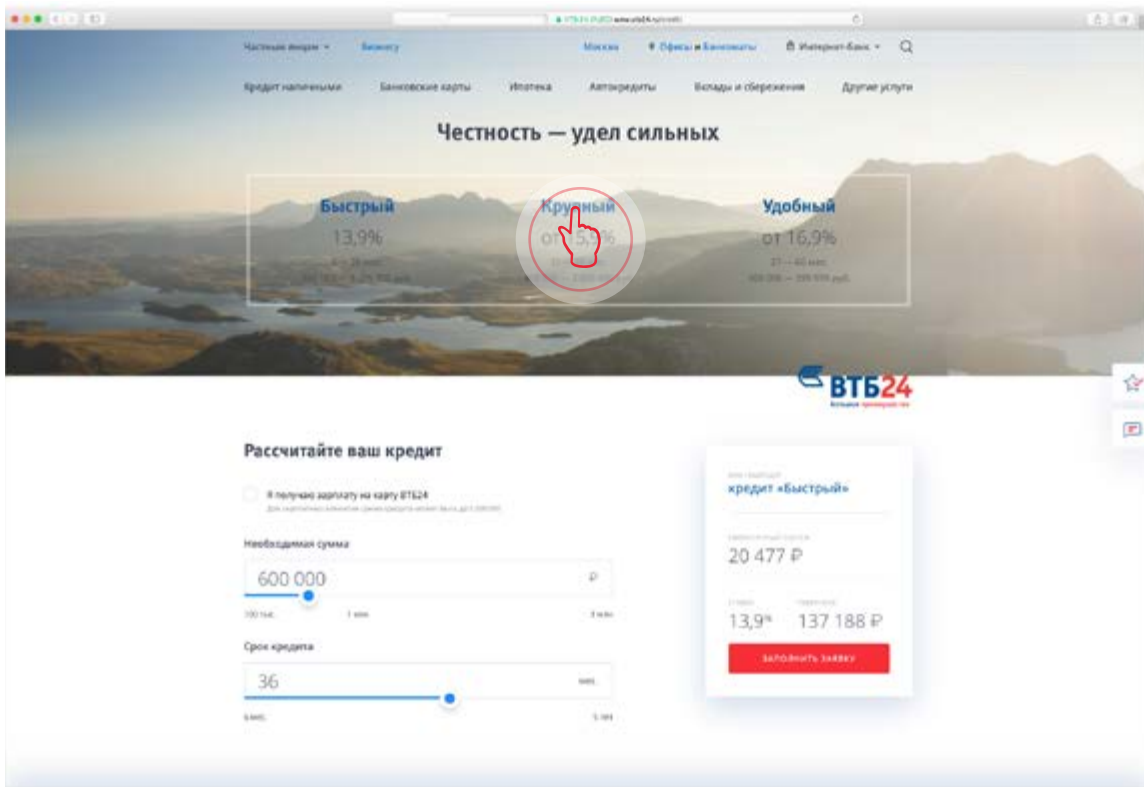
Частным лицам Бизнесу Москва Офисы и Банкоматы Интернет-Банк

Кредит наличными Банковские карты Ипотека Автокредиты Вклады и сбережения Другие услуги

Честность — удел сильных

Быстрый
13,9%
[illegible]
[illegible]

Крупный
от 15,5%
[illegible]
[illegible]

Удобный
от 16,9%
37 — 60 мес.
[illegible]

ВТБ24
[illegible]

Рассчитайте ваш кредит

Я получаю зарплату на карту ВТБ24
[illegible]

Необходимая сумма
600 000 ₽
100 тыс. 1 млн 3 млн

Срок кредита
36 мес.
6 мес. 5 лет

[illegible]
кредит «Быстрый»

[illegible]
20 477 ₽

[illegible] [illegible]
13,9% 137 188 ₽

ЗАПОЛНИТЬ ЗАЯВКУ